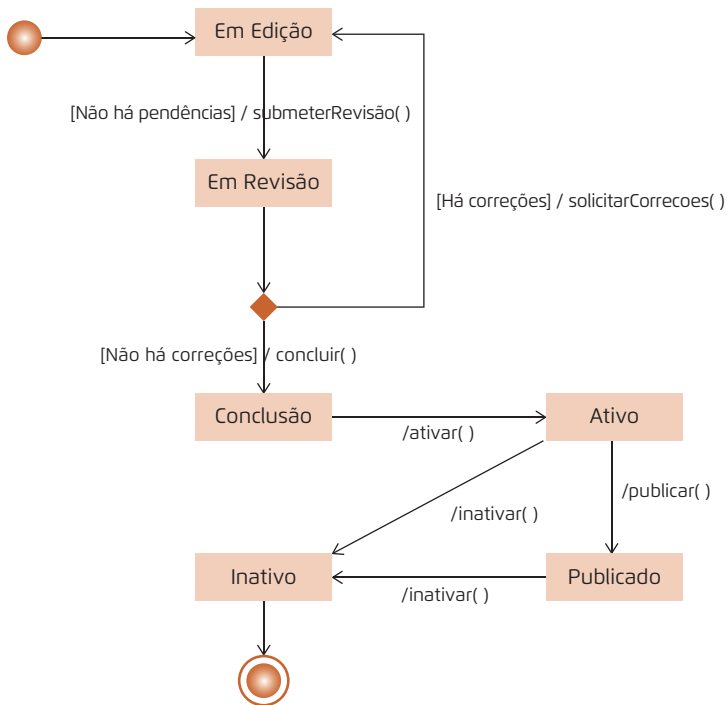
Em Edição

[Não há pendências] / submeterRevisão( )

Em Revisão

[Há correções] / solicitarCorrecoes( )

[Não há correções] / concluir( )

Conclusão

/ativar( )

Ativo

/publicar( )

/inativar( )

Inativo

/inativar( )

Publicado